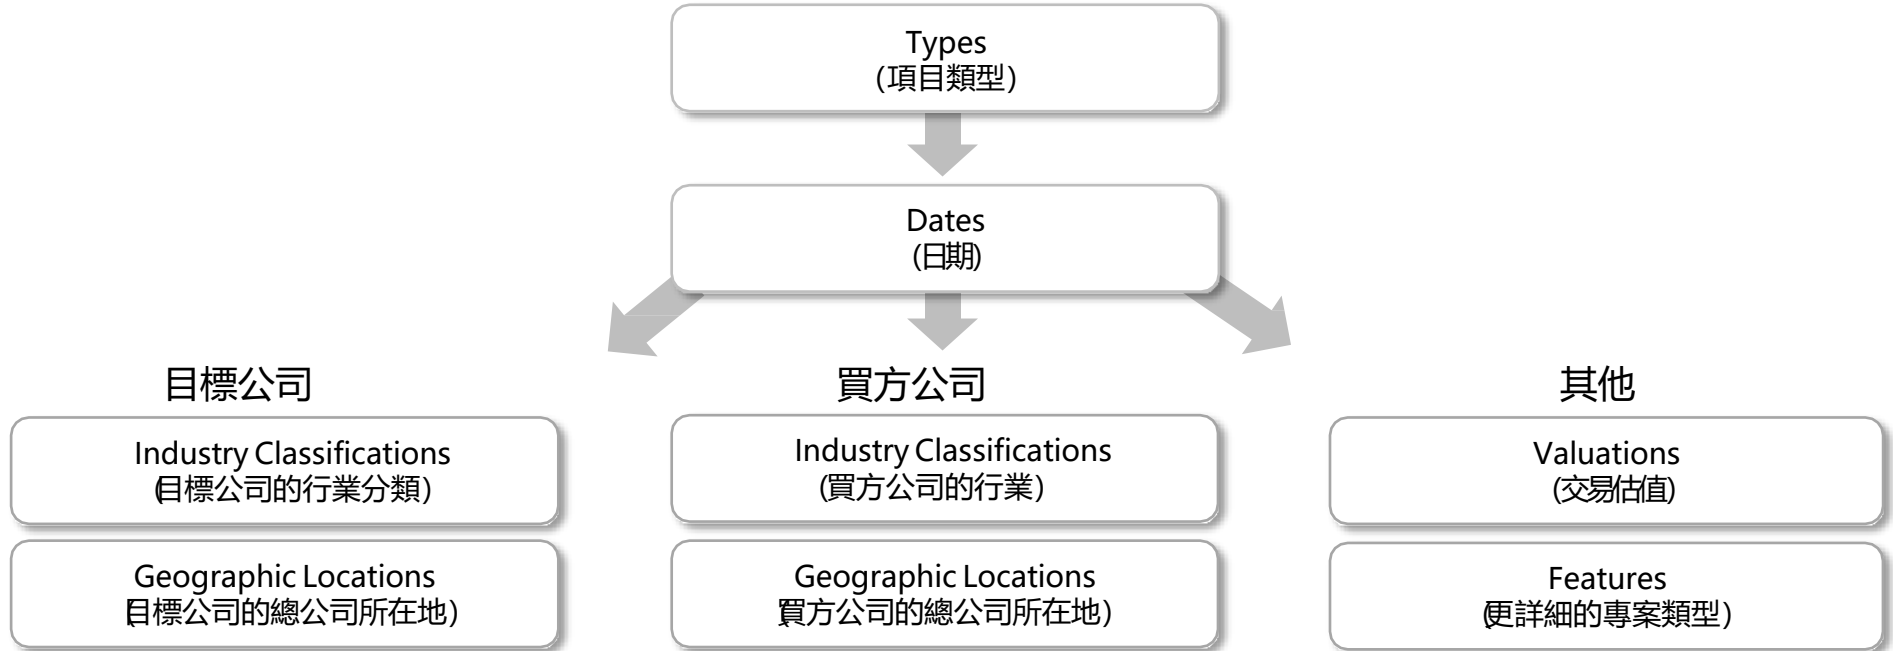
Types
(項目類型)

Dates
(日期)

目標公司

Industry Classifications
(目標公司的行業分類)

Geographic Locations
(目標公司的總公司所在地)

買方公司

Industry Classifications
(買方公司的行業)

Geographic Locations
買方公司的總公司所在地)

其他

Valuations
(交易估值)

Features
(更詳細的專案類型)